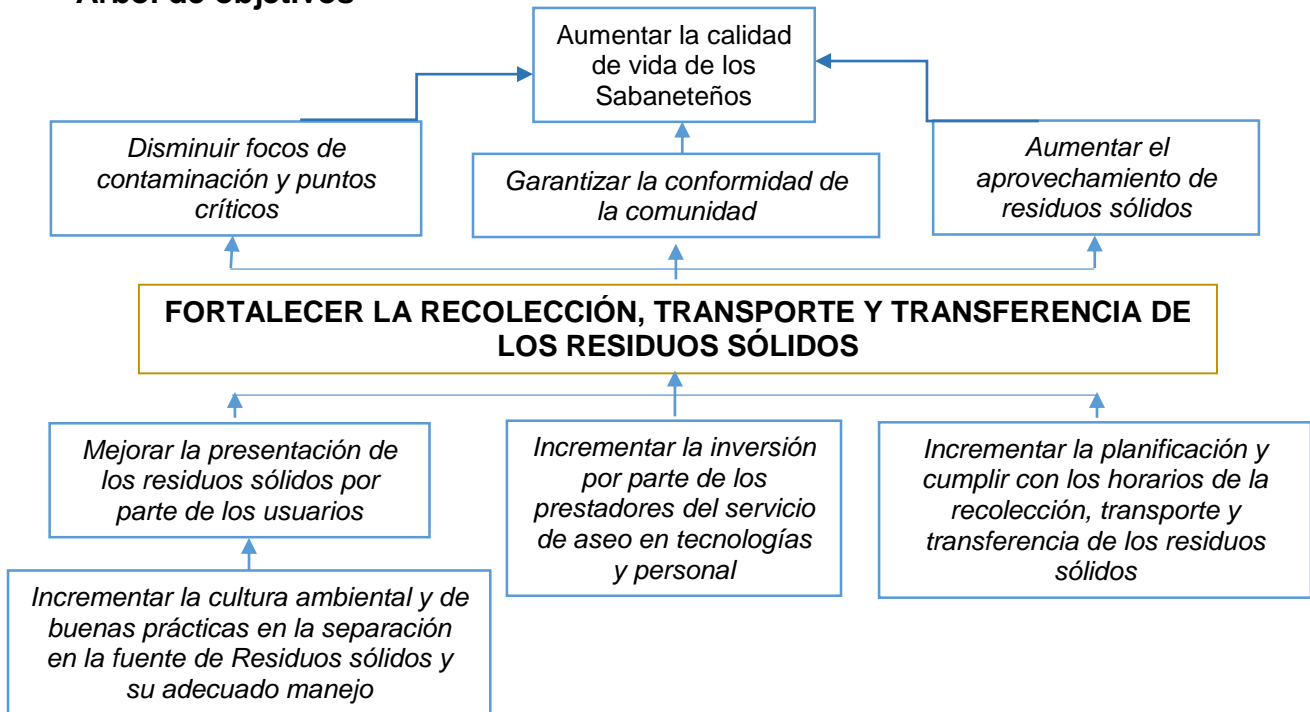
Árbol de objetivos

Aumentar la calidad de vida de los Sabaneteños

Disminuir focos de contaminación y puntos críticos

Garantizar la conformidad de la comunidad

Aumentar el aprovechamiento de residuos sólidos

FORTALECER LA RECOLECCIÓN, TRANSPORTE Y TRANSFERENCIA DE LOS RESIDUOS SÓLIDOS

Mejorar la presentación de los residuos sólidos por parte de los usuarios

Incrementar la inversión por parte de los prestadores del servicio de aseo en tecnologías y personal

Incrementar la planificación y cumplir con los horarios de la recolección, transporte y transferencia de los residuos sólidos

Incrementar la cultura ambiental y de buenas prácticas en la separación en la fuente de Residuos sólidos y su adecuado manejo